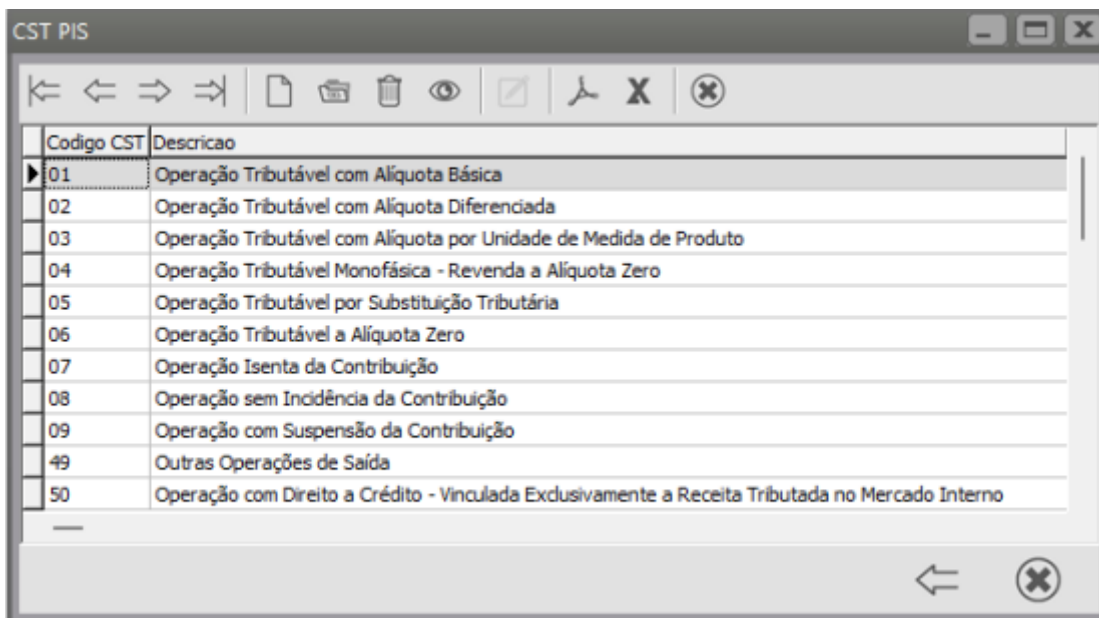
CST PIS

| Codigo CST | Descricao |
|---|---|
| 01 | Operação Tributável com Alíquota Básica |
| 02 | Operação Tributável com Alíquota Diferenciada |
| 03 | Operação Tributável com Alíquota por Unidade de Medida de Produto |
| 04 | Operação Tributável Monofásica - Revenda a Alíquota Zero |
| 05 | Operação Tributável por Substituição Tributária |
| 06 | Operação Tributável a Alíquota Zero |
| 07 | Operação Isenta da Contribuição |
| 08 | Operação sem Incidência da Contribuição |
| 09 | Operação com Suspensão da Contribuição |
| 49 | Outras Operações de Saída |
| 50 | Operação com Direito a Crédito - Vinculada Exclusivamente a Receita Tributada no Mercado Interno |